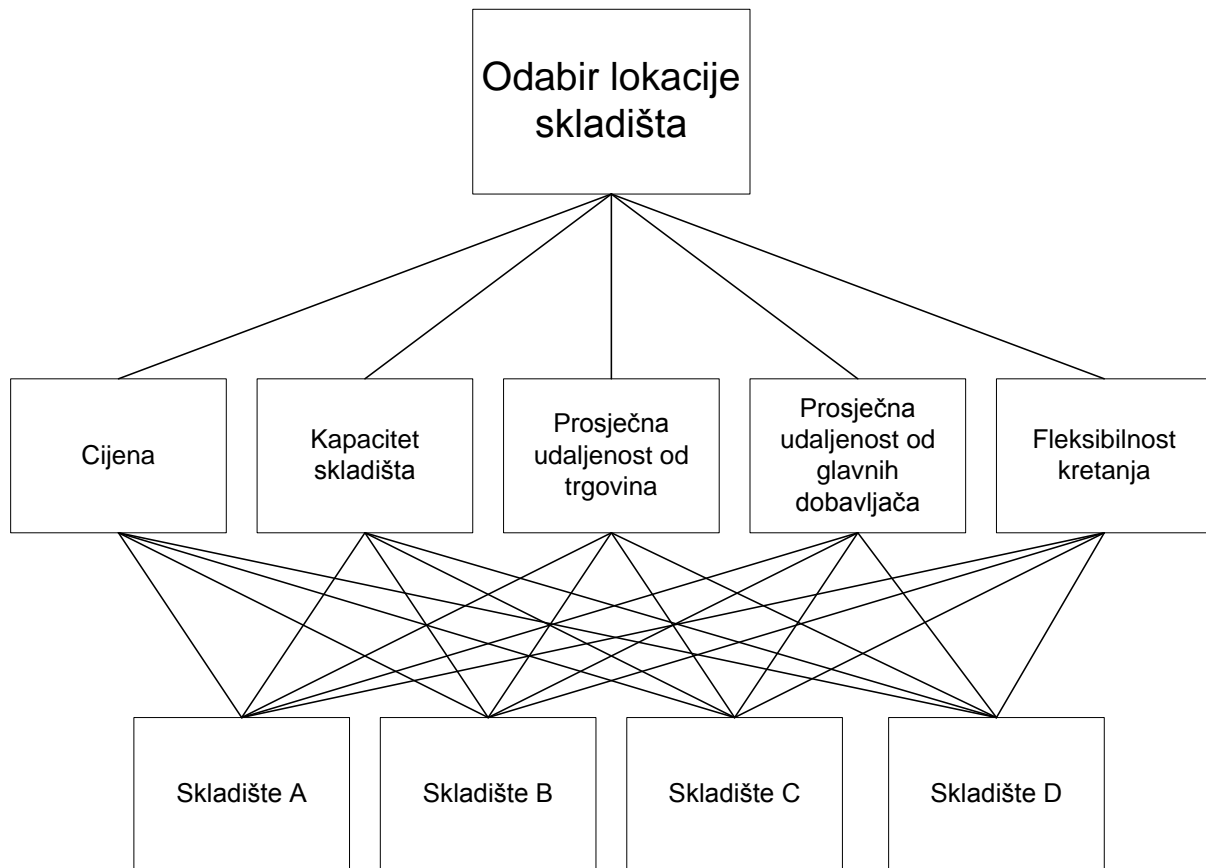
Odabir lokacije skladišta

Cijena

Kapacitet skladišta

Prosječna udaljenost od trgovina

Prosječna udaljenost od glavnih dobavljača

Fleksibilnost kretanja

Skladište A

Skladište B

Skladište C

Skladište D